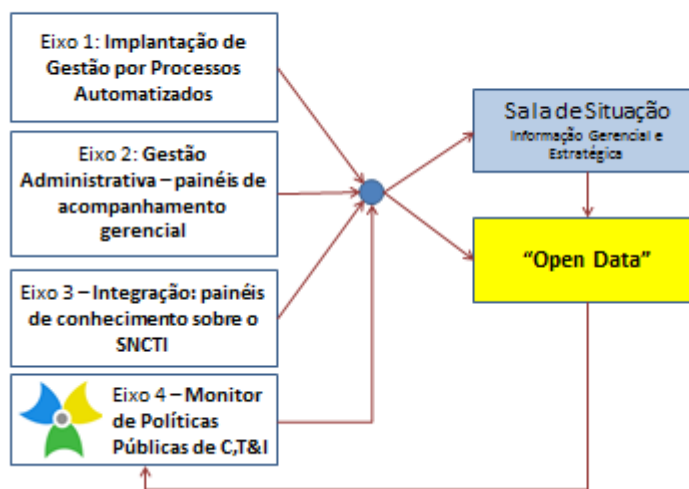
Eixo 1: Implantação de Gestão por Processos Automatizados

Eixo 2: Gestão Administrativa – painéis de acompanhamento gerencial

Eixo 3 – Integração: painéis de conhecimento sobre o SNCTI

Eixo 4 – Monitor de Políticas Públicas de C,T&I

Sala de Situação
Informação Gerencial e Estratégica

"Open Data"